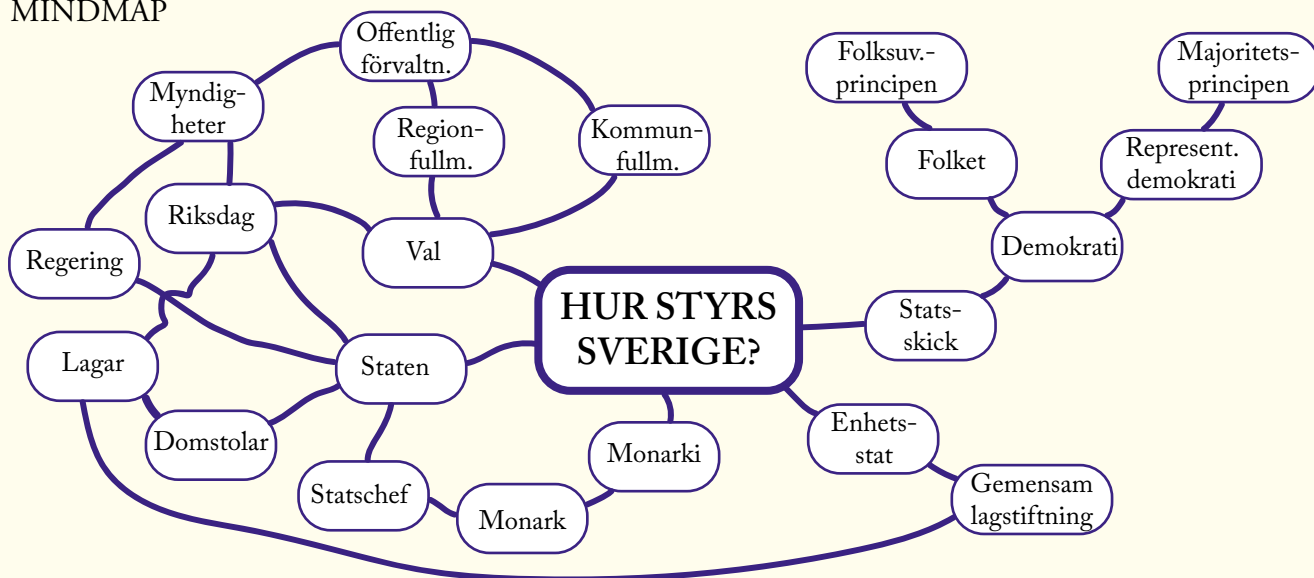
MINDMAP

HUR STYRS SVERIGE?

Val

Regionfullm.

Offentlig förvaltn.

Kommunfullm.

Myndigheter

Riksdag

Regering

Lagar

Domstolar

Staten

Statschef

Monark

Monarki

Enhetsstat

Gemensam lagstiftning

Statsskick

Demokrati

Folket

Folksuv.-principen

Represent. demokrati

Majoritetsprincipen